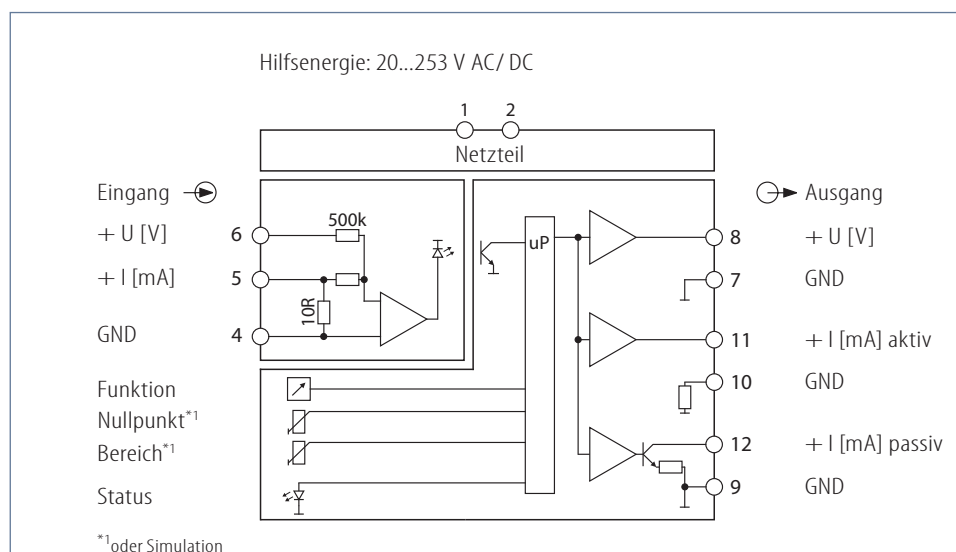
Hilfsenergie: 20...253 V AC/ DC

1 2

Netzteil

Eingang

+ U [V] 6

+ I [mA] 5

GND 4

500k

10R

uP

Ausgang

8 + U [V]

7 GND

11 + I [mA] aktiv

10 GND

12 + I [mA] passiv

9 GND

Funktion

Nullpunkt$^{*1}$

Bereich$^{*1}$

Status

$^{*1}$oder Simulation